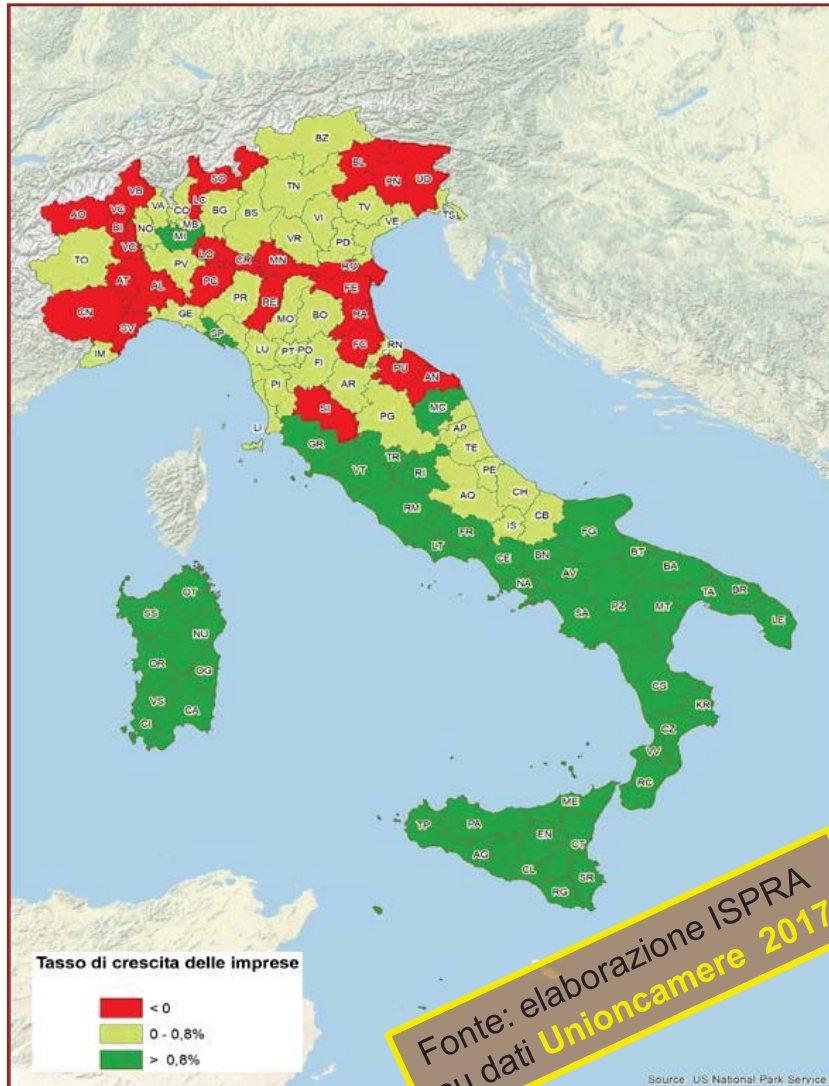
BZ
BL
PN
UD
SO
TN
VB
LC
TV
AO
VE
VA
CO
BG
BS
VI
VE
TS
NO
MB
BI
MI
VR
PD
VC
TO
PV
LO
CR
MN
RO
AT
AL
PC
PR
RE
FE
CN
GE
MO
BO
RA
SV
SP
IM
LU
PT
PO
FC
RN
FI
PU
AN
PI
AR
SI
PG
MC
LI
AP
GR
TE
VT
TR
RI
PE
AQ
CH
RM
IS
CB
FR
FG
LT
CE
BN
BT
BA
AV
NA
TA
BR
SA
PZ
MT
LE
OT
SS
NU
OR
OG
VS
CA
CI
CS
KR
CZ
VV
RC
ME
TP
PA
EN
CT
AG
CL
SR
RG

Tasso di crescita delle imprese
< 0
0 - 0,8%
> 0,8%

Fonte: elaborazione ISPRA su dati Unioncamere 2017

Source: US National Park Service